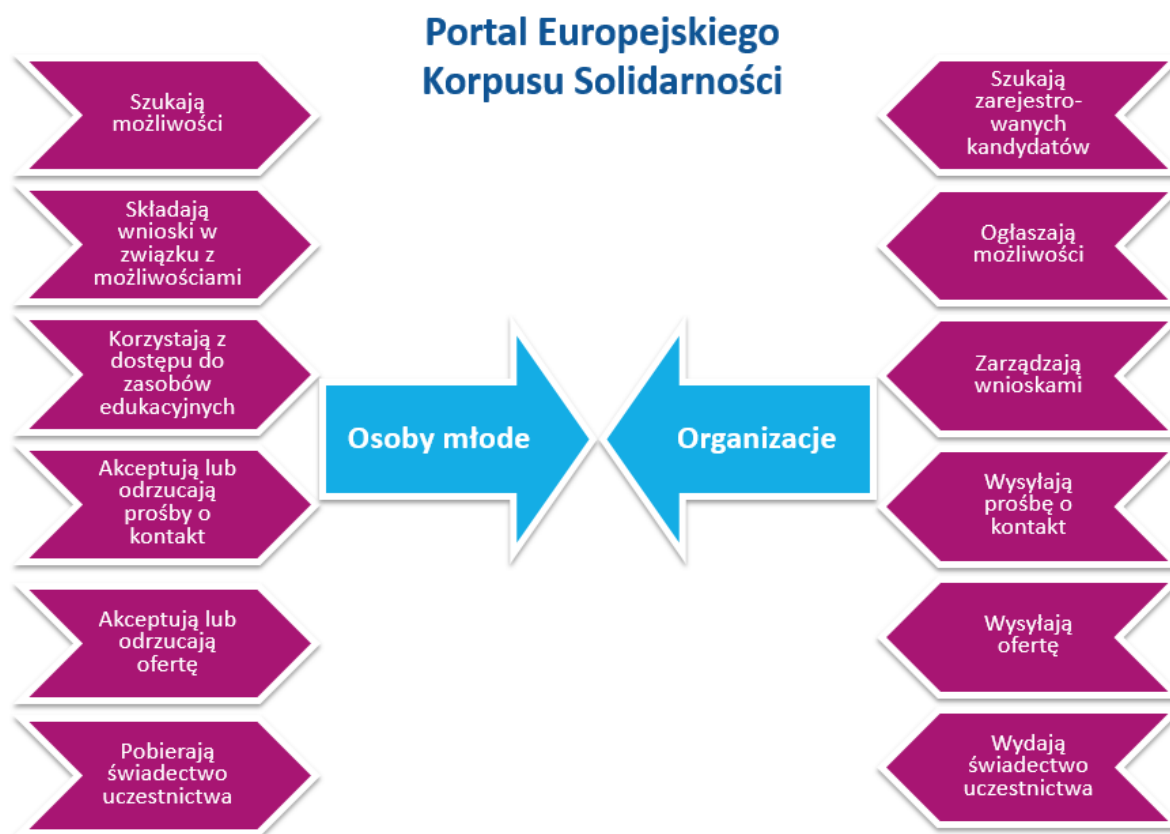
Portal Europejskiego Korpusu Solidarności

Szukają możliwości

Składają wnioski w związku z możliwościami

Korzystają z dostępu do zasobów edukacyjnych

Akceptują lub odrzucają prośby o kontakt

Akceptują lub odrzucają ofertę

Pobierają świadectwo uczestnictwa

Osoby młode

Organizacje

Szukają zarejestrowanych kandydatów

Ogłaszają możliwości

Zarządzają wnioskami

Wysyłają prośbę o kontakt

Wysyłają ofertę

Wydają świadectwo uczestnictwa